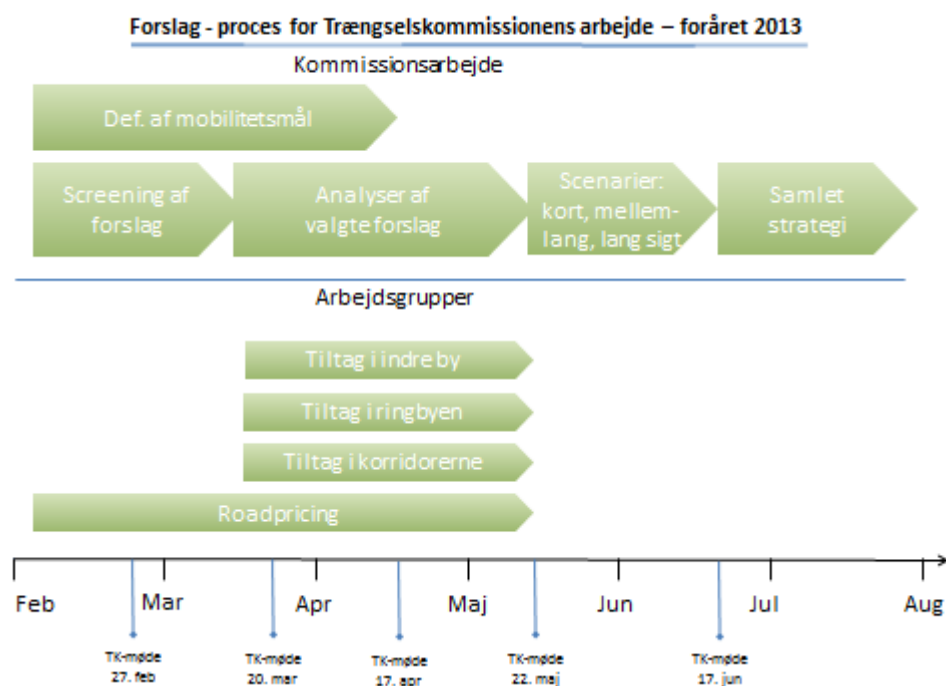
Forslag - proces for Trængselskommissionens arbejde – foråret 2013

Kommissionsarbejde

Def. af mobilitetsmål

Screening af forslag

Analyser af valgte forslag

Scenarier: kort, mellemlang, lang sigt

Samlet strategi

Arbejdsgrupper

Tiltag i indre by

Tiltag i ringbyen

Tiltag i korridorerne

Roadpricing

Feb Mar Apr Maj Jun Jul Aug

TK-møde 27. feb

TK-møde 20. mar

TK-møde 17. apr

TK-møde 22. maj

TK-møde 17. jun